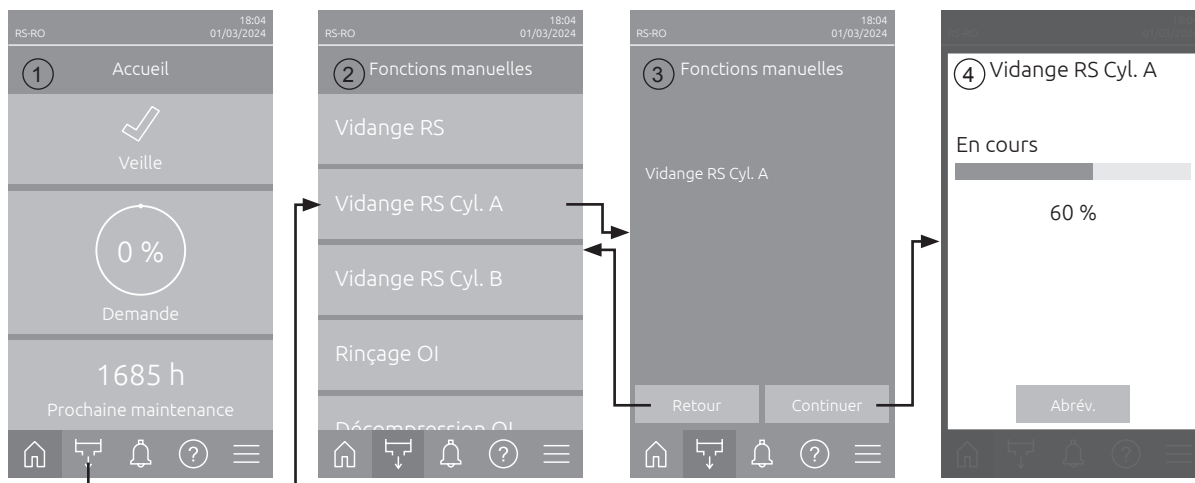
RS-RO 18:04 01/03/2024

1 Accueil

Veille

0 %

Demande

1685 h

Prochaine maintenance

RS-RO 18:04 01/03/2024

2 Fonctions manuelles

Vidange RS

Vidange RS Cyl. A

Vidange RS Cyl. B

Rinçage OI

Décompression OI

RS-RO 18:04 01/03/2024

3 Fonctions manuelles

Vidange RS Cyl. A

Retour

Continuer

RS-RO 18:04 01/03/2024

4 Vidange RS Cyl. A

En cours

60 %

Abrév.